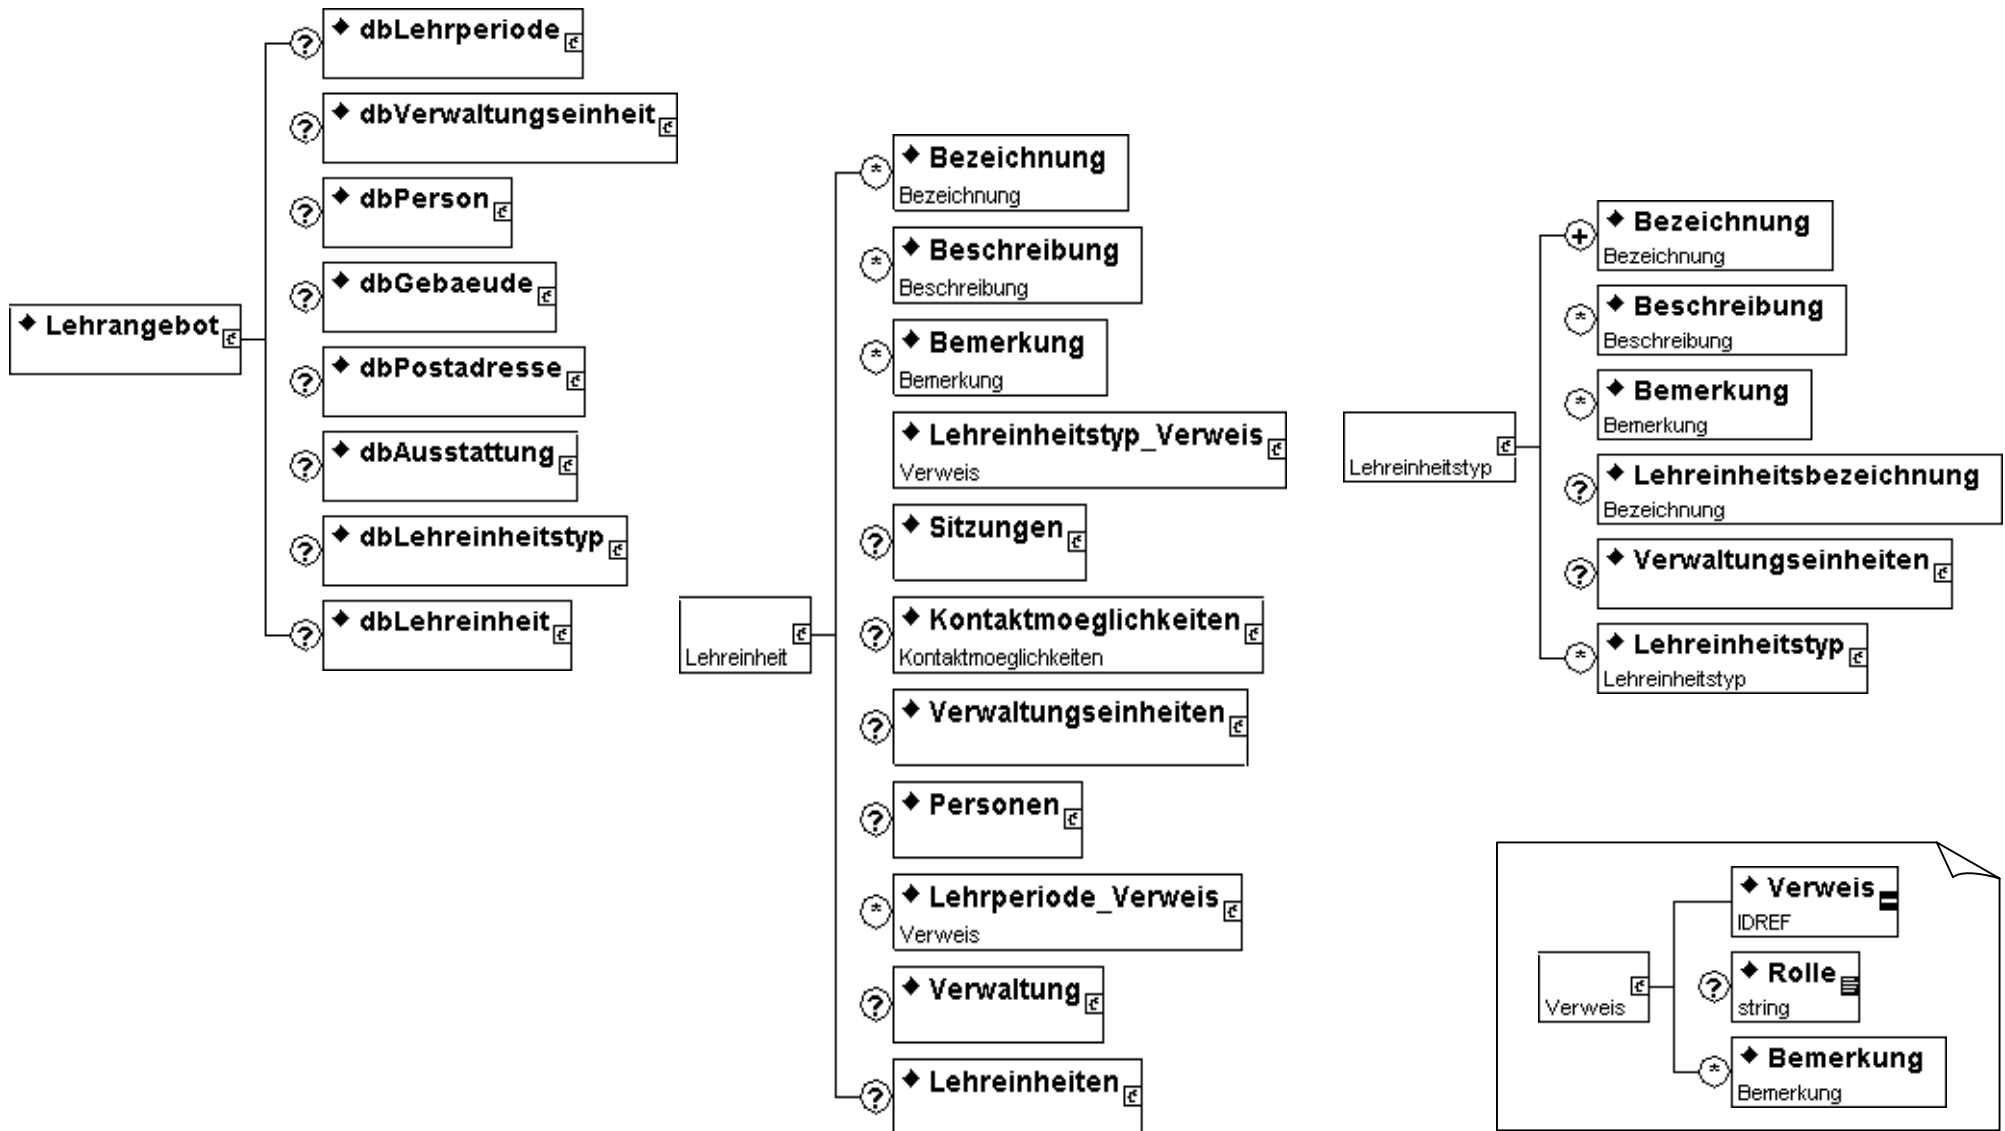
◆ Lehrangebot

? ◆ dbLehrperiode
? ◆ dbVerwaltungseinheit
? ◆ dbPerson
? ◆ dbGebaeude
? ◆ dbPostadresse
? ◆ dbAusstattung
? ◆ dbLehreinheitstyp
? ◆ dbLehreinheit

Lehreinheit

* ◆ Bezeichnung
Bezeichnung
* ◆ Beschreibung
Beschreibung
* ◆ Bemerkung
Bemerkung
◆ Lehreinheitstyp_Verweis
Verweis
? ◆ Sitzungen
? ◆ Kontaktmoeglichkeiten
Kontaktmoeglichkeiten
? ◆ Verwaltungseinheiten
? ◆ Personen
* ◆ Lehrperiode_Verweis
Verweis
? ◆ Verwaltung
? ◆ Lehreinheiten

Lehreinheitstyp

+ ◆ Bezeichnung
Bezeichnung
* ◆ Beschreibung
Beschreibung
* ◆ Bemerkung
Bemerkung
? ◆ Lehreinheitsbezeichnung
Bezeichnung
? ◆ Verwaltungseinheiten
* ◆ Lehreinheitstyp
Lehreinheitstyp

Verweis

◆ Verweis
IDREF
? ◆ Rolle
string
* ◆ Bemerkung
Bemerkung